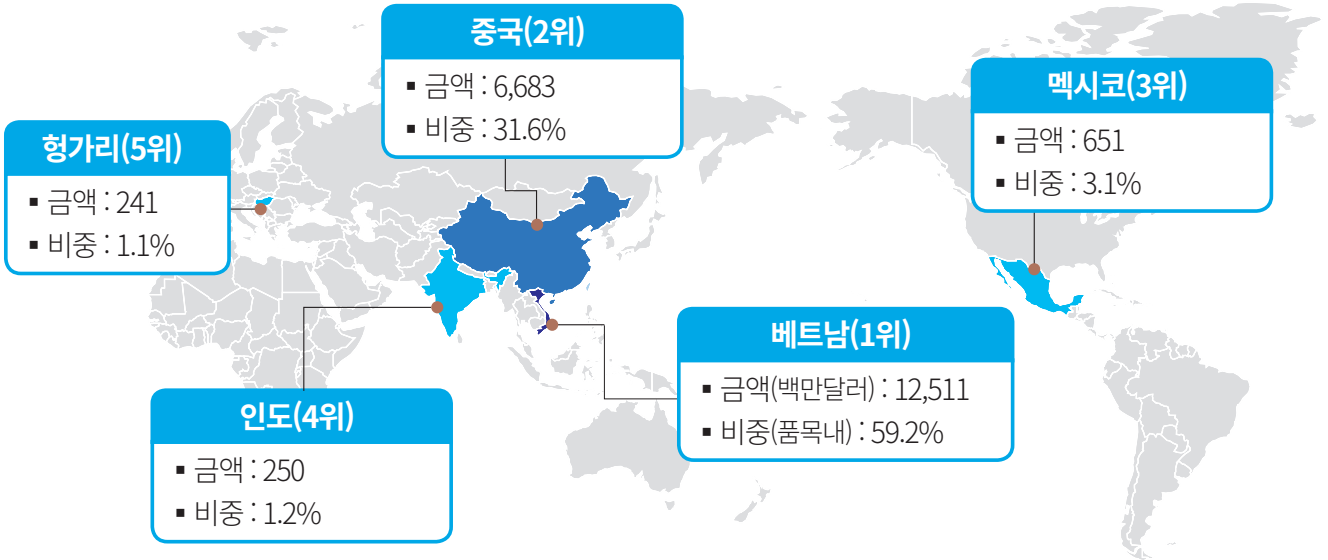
중국(2위)

▪ 금액 : 6,683
▪ 비중 : 31.6%

멕시코(3위)

▪ 금액 : 651
▪ 비중 : 3.1%

헝가리(5위)

▪ 금액 : 241
▪ 비중 : 1.1%

베트남(1위)

▪ 금액(백만달러) : 12,511
▪ 비중(품목내) : 59.2%

인도(4위)

▪ 금액 : 250
▪ 비중 : 1.2%